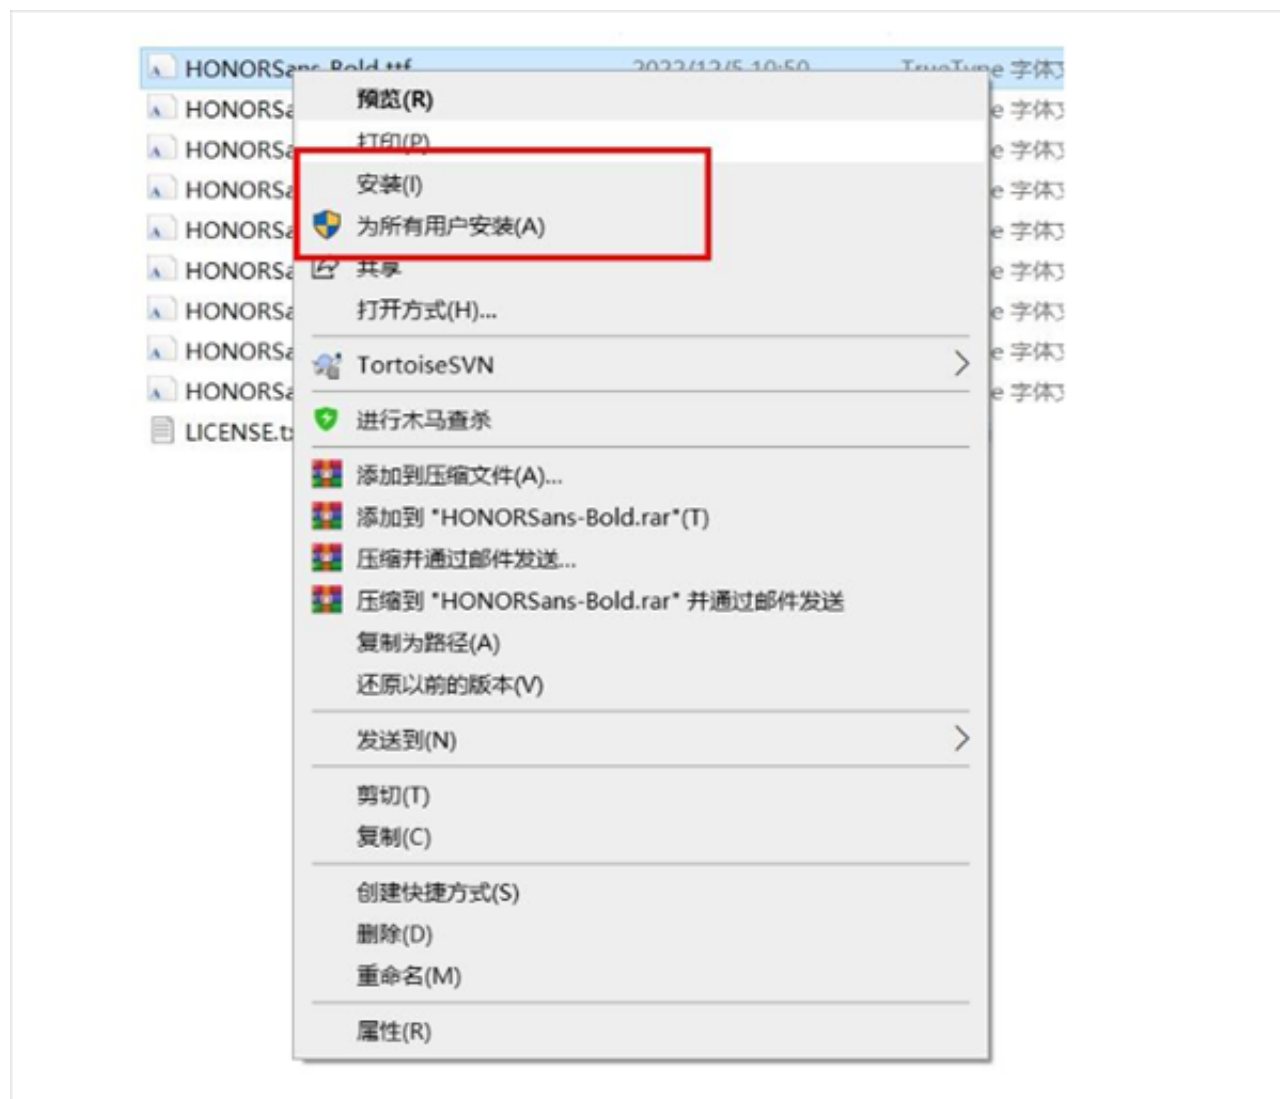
HONORSans-Bold.ttf 2022/12/5 10:50 TrueType 字体文
HONORSa e 字体文
HONORSa e 字体文
HONORSa e 字体文
HONORSa e 字体文
HONORSa e 字体文
HONORSa e 字体文
HONORSa e 字体文
HONORSa e 字体文
LICENSE.t

预览(R)
打印(P)
安装(I)
为所有用户安装(A)
共享
打开方式(H)...
TortoiseSVN
进行木马查杀
添加到压缩文件(A)...
添加到 "HONORSans-Bold.rar"(T)
压缩并通过邮件发送...
压缩到 "HONORSans-Bold.rar" 并通过邮件发送
复制为路径(A)
还原以前的版本(V)
发送到(N)
剪切(T)
复制(C)
创建快捷方式(S)
删除(D)
重命名(M)
属性(R)